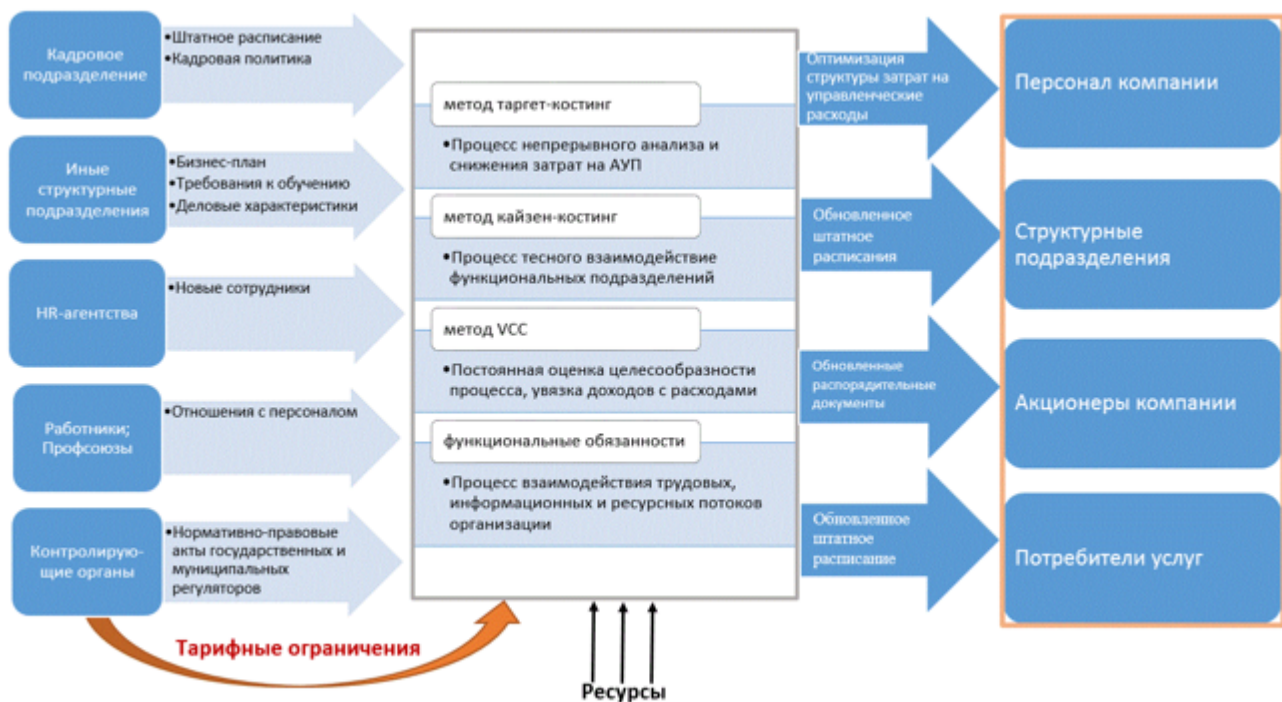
Кадровое подразделение

•Штатное расписание
•Кадровая политика

Иные структурные подразделения

•Бизнес-план
•Требования к обучению
•Деловые характеристики

HR-агентства

•Новые сотрудники

Работники; Профсоюзы

•Отношения с персоналом

Контролирую-щие органы

•Нормативно-правовые акты государственных и муниципальных регуляторов

Тарифные ограничения

метод таргет-костинг

•Процесс непрерывного анализа и снижения затрат на АУП

метод кайзен-костинг

•Процесс тесного взаимодействие функциональных подразделений

метод VCC

•Постоянная оценка целесообразности процесса, увязка доходов с расходами

функциональные обязанности

•Процесс взаимодействия трудовых, информационных и ресурсных потоков организации

Ресурсы

Оптимизация структуры затрат на управленческие расходы

Обновленное штатное расписания

Обновленные распорядительные документы

Обновленное штатное расписание

Персонал компании

Структурные подразделения

Акционеры компании

Потребители услуг